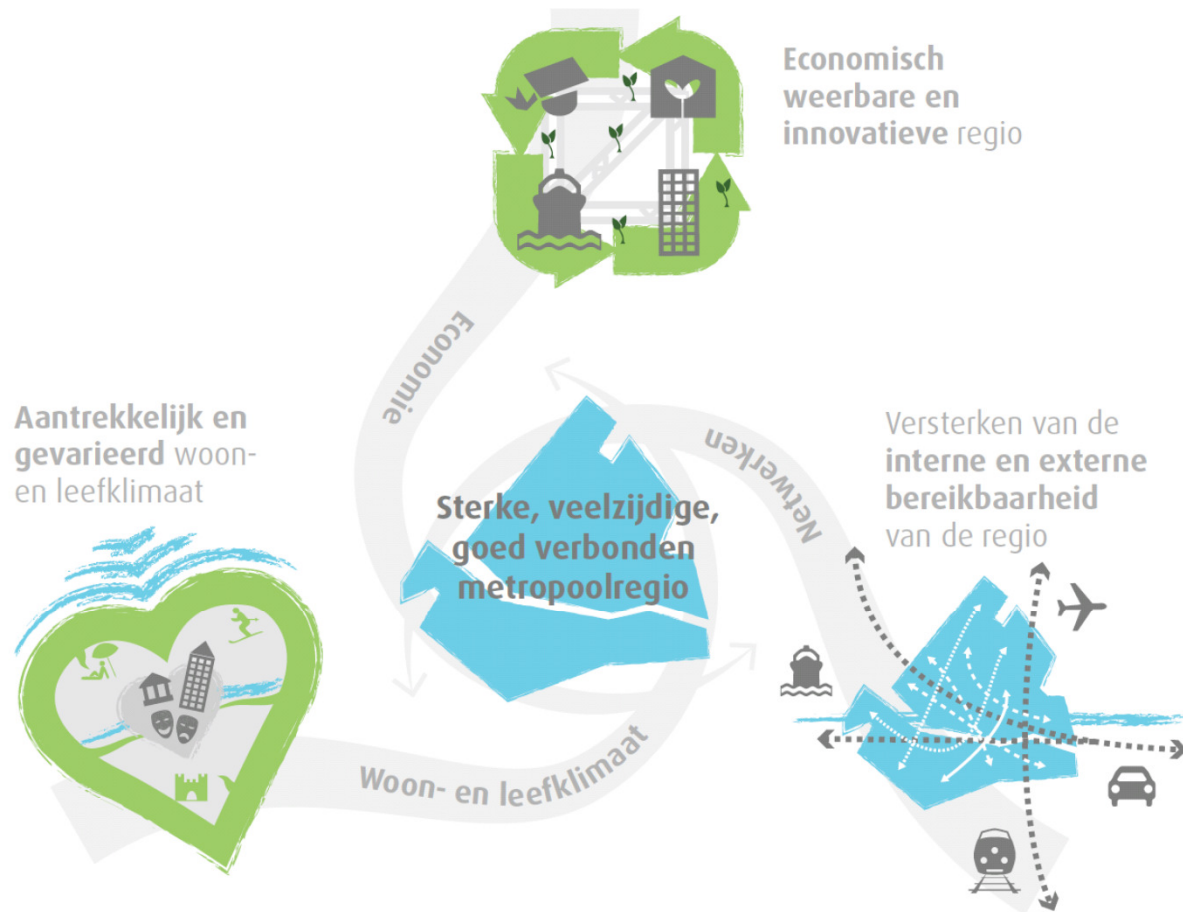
Economisch weerbare en innovatieve regio

Economie

Aantrekkelijk en gevarieerd woon- en leefklimaat

Sterke, veelzijdige, goed verbonden metropoolregio

Netwerken

Versterken van de interne en externe bereikbaarheid van de regio

Woon- en leefklimaat